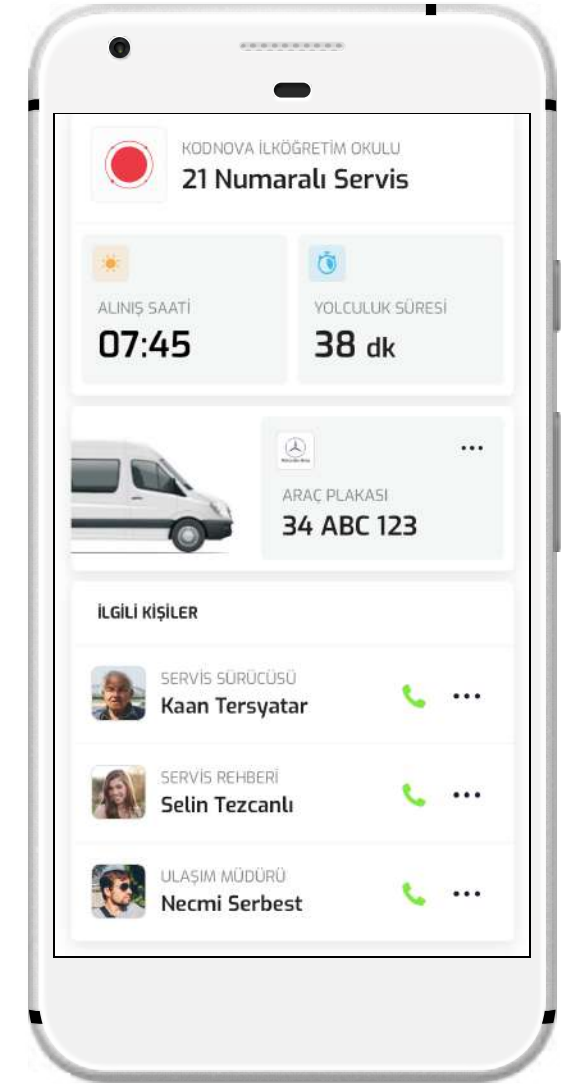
KODNOVA İLKÖĞRETİM OKULU
21 Numaralı Servis

ALINIŞ SAATİ
07:45

YOLCULUK SÜRESİ
38 dk

...
ARAÇ PLAKASI
34 ABC 123

İLGİLİ KİŞİLER

SERVİS SÜRÜCÜSÜ
Kaan Tersyatar
...

SERVİS REHBERİ
Selin Tezcanlı
...

ULAŞIM MÜDÜRÜ
Necmi Serbest
...